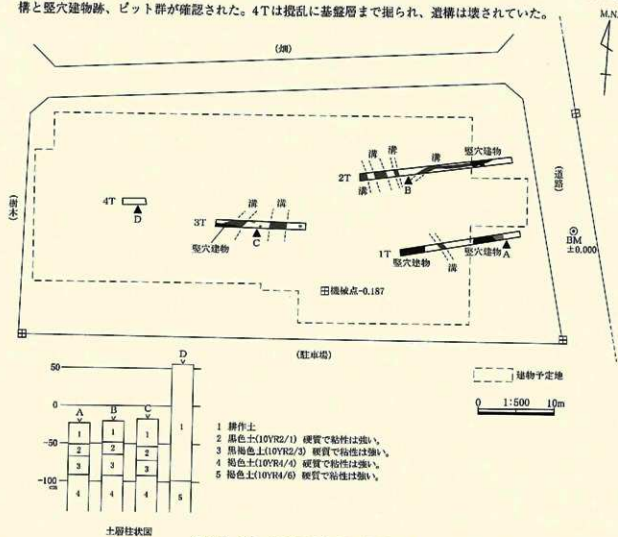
構と竪穴建物跡、ピット群が確認された。4Tは撹乱に基盤層まで掘られ、遺構は壊されていた。

M.N.

(畑)

(樹木)

(道路)

4T
D

3T
溝 溝
竪穴建物
C

2T
溝 溝 溝 竪穴建物
溝
B

1T
竪穴建物 溝 溝
A

BM
±0.000

田機械点-0.187

(駐車場)

建物予定地

0 1:500 10m

50
0
-50
-100
cm

A B C D

1 2 3 4
1 2 3 4
1 2 3 4
1 5

1 耕作土
2 黒色土(10YR2/1) 硬質で粘性は強い。
3 黒褐色土(10YR2/3) 硬質で粘性は強い。
4 褐色土(10YR4/4) 硬質で粘性は強い。
5 褐色土(10YR4/6) 硬質で粘性は強い。

土層柱状図